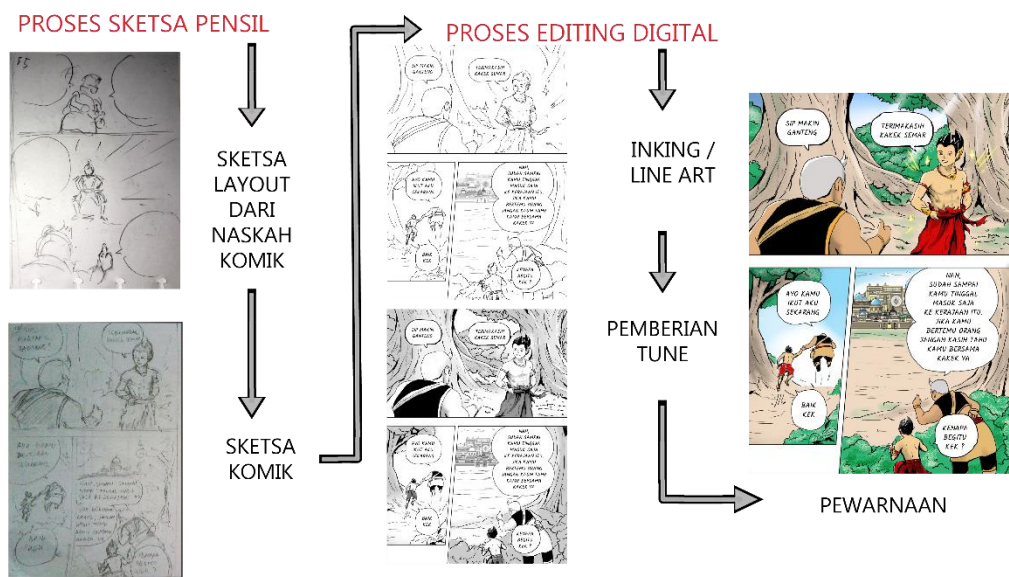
PROSES SKETSA PENSIL

SKETSA LAYOUT DARI NASKAH KOMIK

SKETSA KOMIK

PROSES EDITING DIGITAL

INKING / LINE ART

PEMBERIAN TUNE

PEWARNAAN

SIP MAKIN GANTENG

TERIMAKASIH KAKEK SEMAR

AYO KAMU IKUT AKU SEKARANG

NAH, SUDAH SAMPAI KAMU TINGGAL MASUK SAJA KE KERAJAAN ITU. JIKA KAMU BERTEMU ORANG JANGAN KASIH TAHU KAMU BERSAMA KAKEK YA

BAIK KEK

KENAPA BEGITU KEK ?